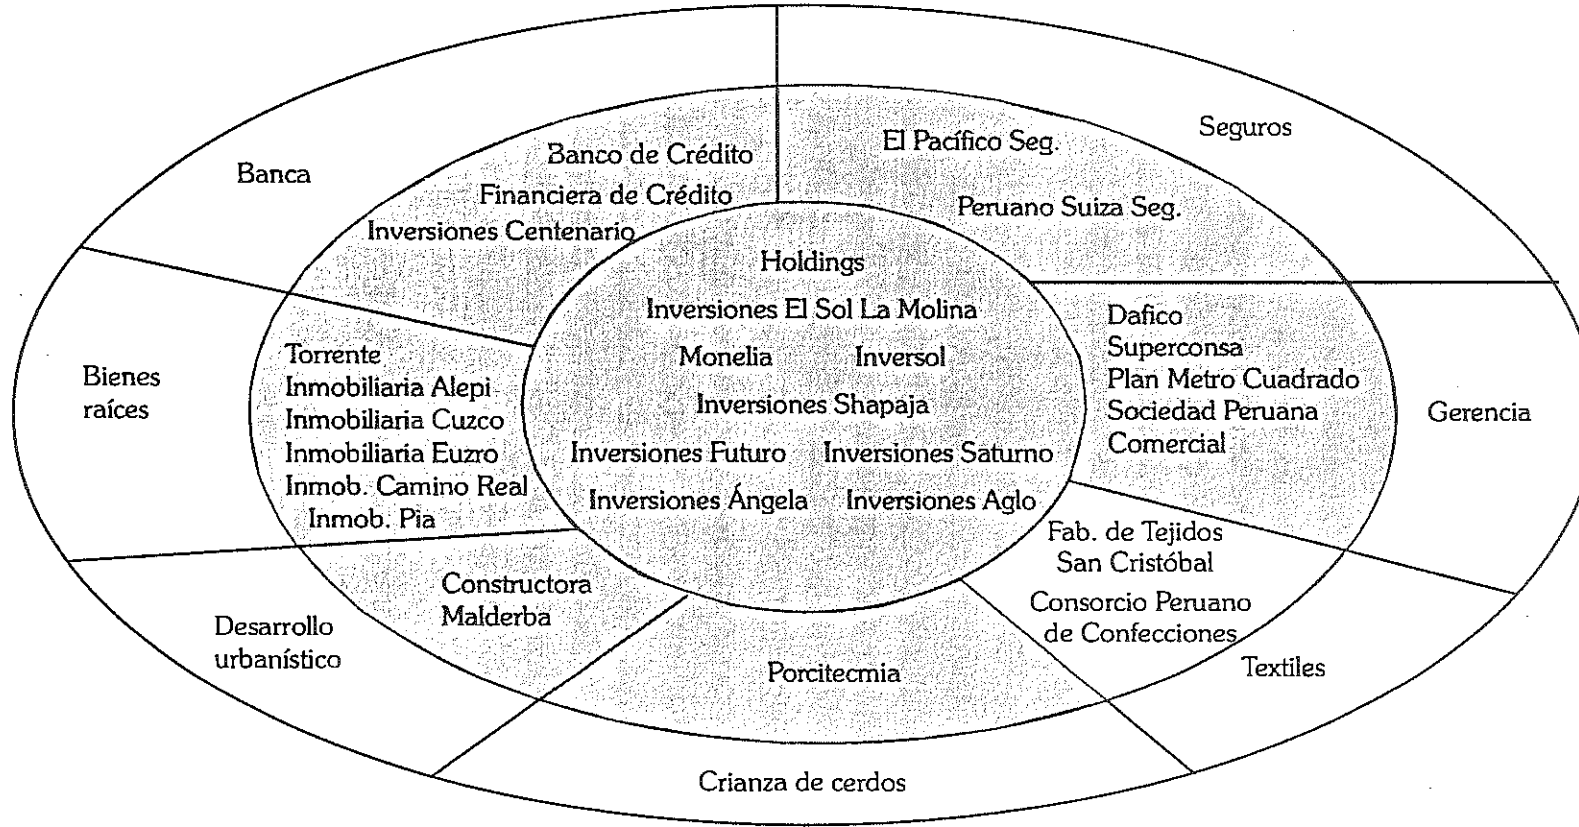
Banca

Banco de Crédito
Financiera de Crédito
Inversiones Centenario

El Pacífico Seg.
Peruano Suiza Seg.

Seguros

Holdings
Inversiones El Sol La Molina
Monelia
Inversol
Inversiones Shapaja
Inversiones Futuro
Inversiones Saturno
Inversiones Ángela
Inversiones Aglo

Bienes raíces

Torrente
Inmobiliaria Alepi
Inmobiliaria Cuzco
Inmobiliaria Euzro
Inmob. Camino Real
Inmob. Pia

Dafico
Superconsa
Plan Metro Cuadrado
Sociedad Peruana
Comercial

Gerencia

Fab. de Tejidos
San Cristóbal
Consorcio Peruano
de Confecciones

Textiles

Constructora
Malderba

Desarrollo
urbanístico

Porcitecnia

Crianza de cerdos